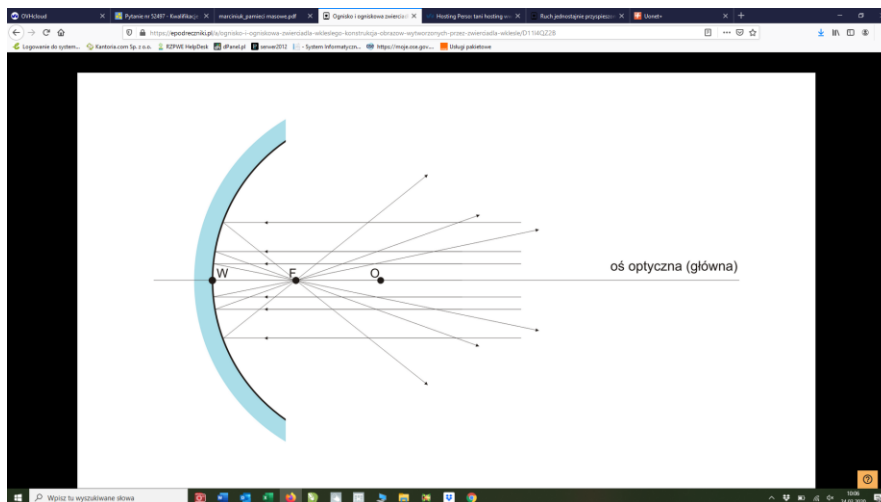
OVHcloud | Pytanie nr 52497 - Kwalifikacje | marciniak_pamieci masowe.pdf | Ognisko i ogniskowa zwierciadła | Hosting Persa: tani hosting | Ruch jednostajnie przyspieszony | Uonet+

https://epodreczniki.pl/a/ognisko-i-ogniskowa-zwierciadla-wkleslego-konstrukcja-obrazow-wytworzonych-przez-zwierciadla-wklesle/D11I4QZ28

Logowanie do system... | Kantoria.com Sp. z o.o. | RZPWE HelpDesk | dPanel.pl | server2012 | - System Informatyczn... | https://moje.zus.gov... | Usługi pakietowe

W
F
O
oś optyczna (główna)

Wpisz tu wyszukiwane słowa

10:06
14.01.2020